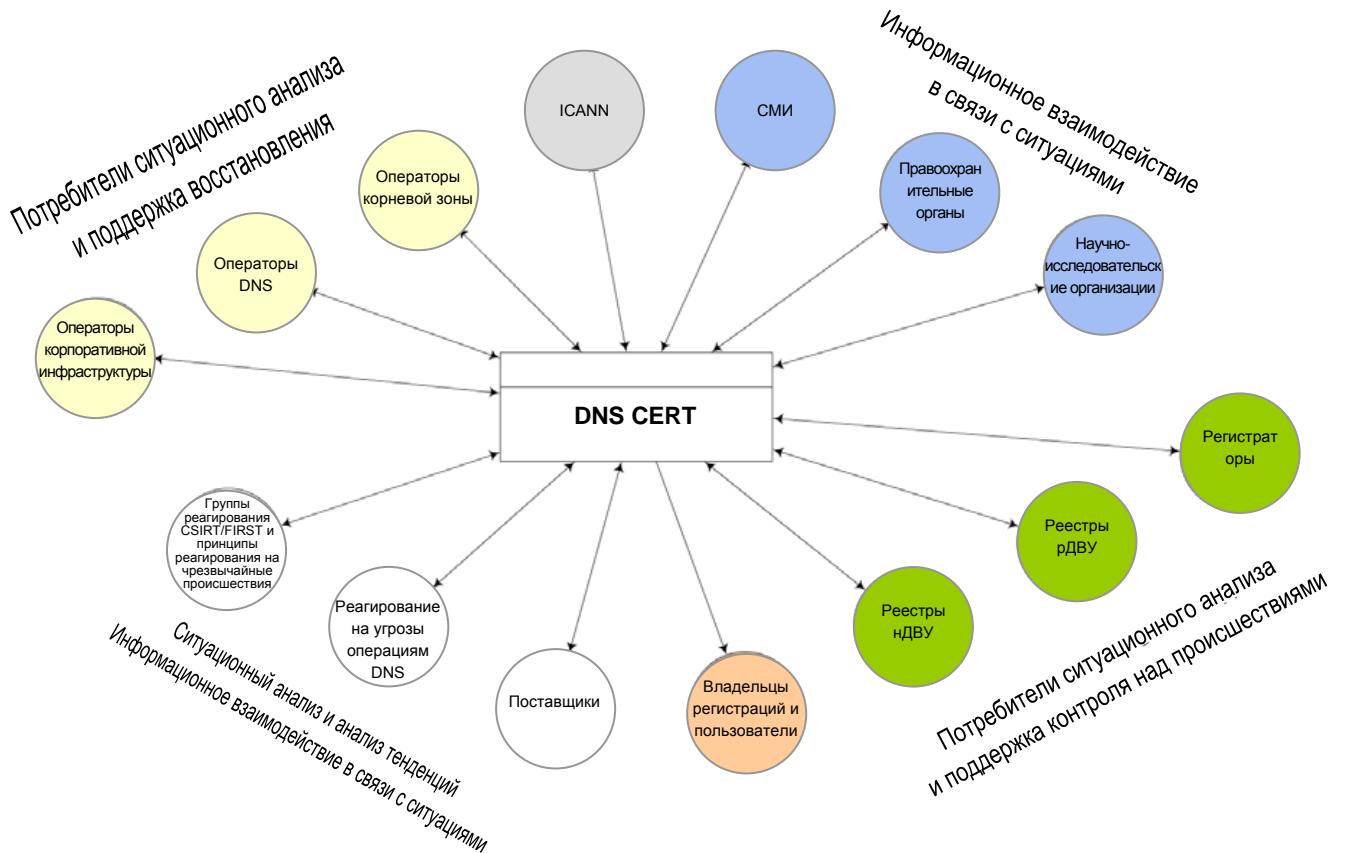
Потребители ситуационного анализа и поддержка восстановления

ICANN

СМИ

Информационное взаимодействие в связи с ситуациями

Операторы корневой зоны

Правоохранительные органы

Операторы DNS

Научно-исследовательские организации

Операторы корпоративной инфраструктуры

DNS CERT

Регистраторы

Группы реагирования CSIRT/FIRST и принципы реагирования на чрезвычайные происшествия

Реестры рДВУ

Реагирование на угрозы операциям DNS

Реестры нДВУ

Поставщики

Владельцы регистраций и пользователи

Ситуационный анализ и анализ тенденций
Информационное взаимодействие в связи с ситуациями

Потребители ситуационного анализа и поддержка контроля над происшествиями